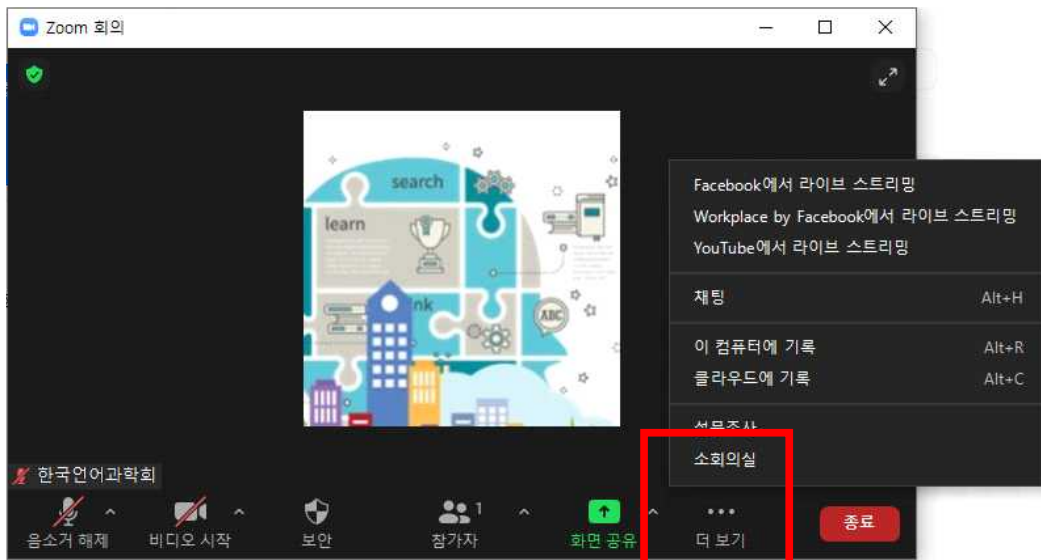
Zoom 회의

search

learn

nk

ABC

Facebook에서 라이브 스트리밍
Workplace by Facebook에서 라이브 스트리밍
YouTube에서 라이브 스트리밍

채팅 Alt+H

이 컴퓨터에 기록 Alt+R
클라우드에 기록 Alt+C

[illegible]

소회의실

한국언어과학회

음소거 해제
비디오 시작
보안
참가자 1
화면 공유
더 보기
종료